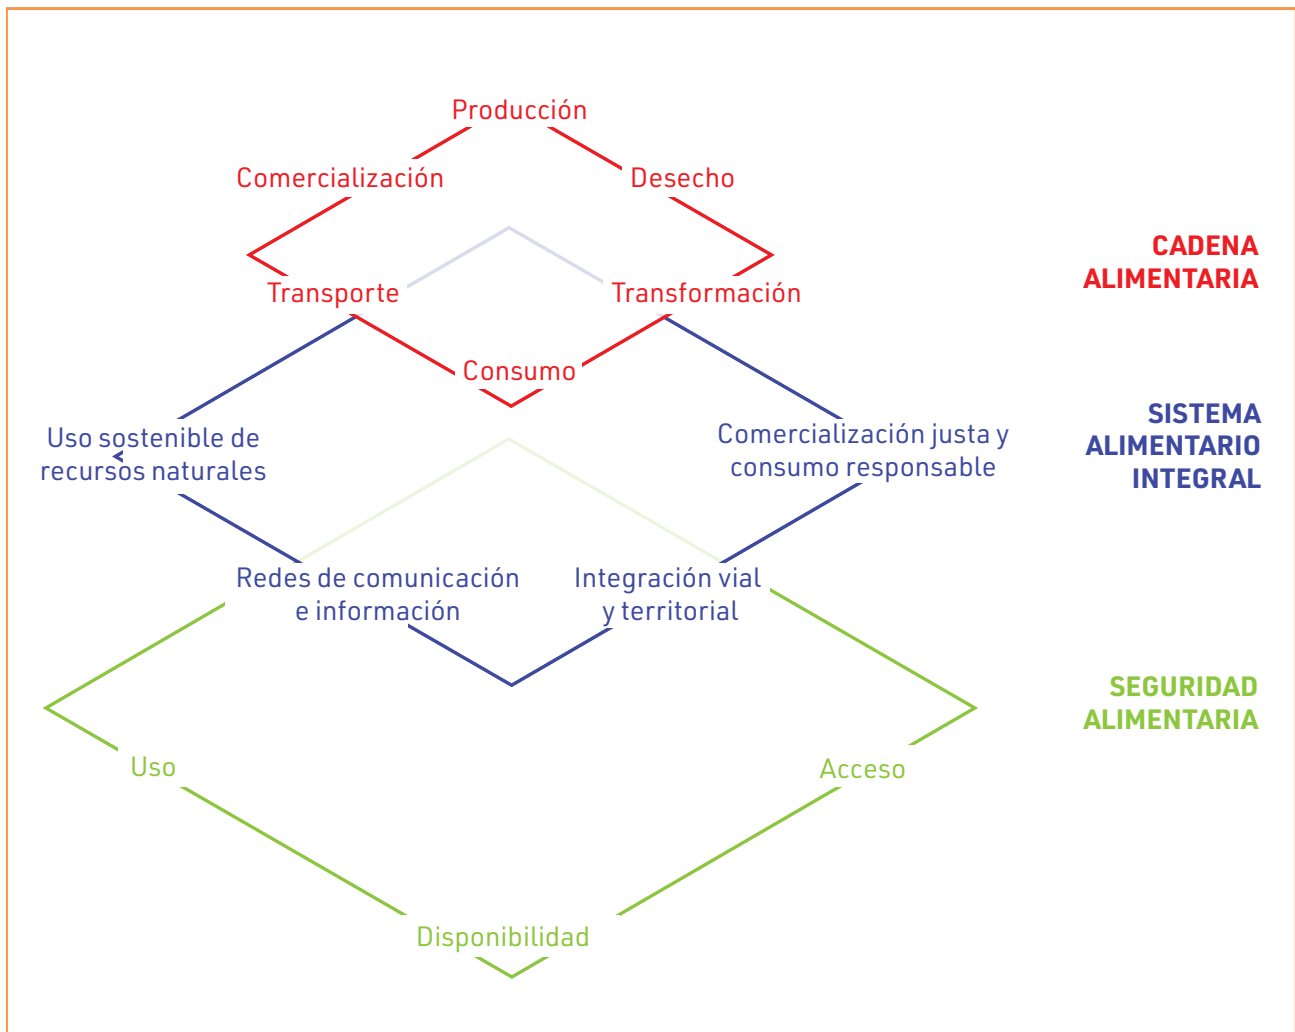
Producción

Comercialización

Desecho

CADENA ALIMENTARIA

Transporte

Transformación

Consumo

SISTEMA ALIMENTARIO INTEGRAL

Uso sostenible de recursos naturales

Comercialización justa y consumo responsable

Redes de comunicación e información

Integración vial y territorial

SEGURIDAD ALIMENTARIA

Uso

Acceso

Disponibilidad